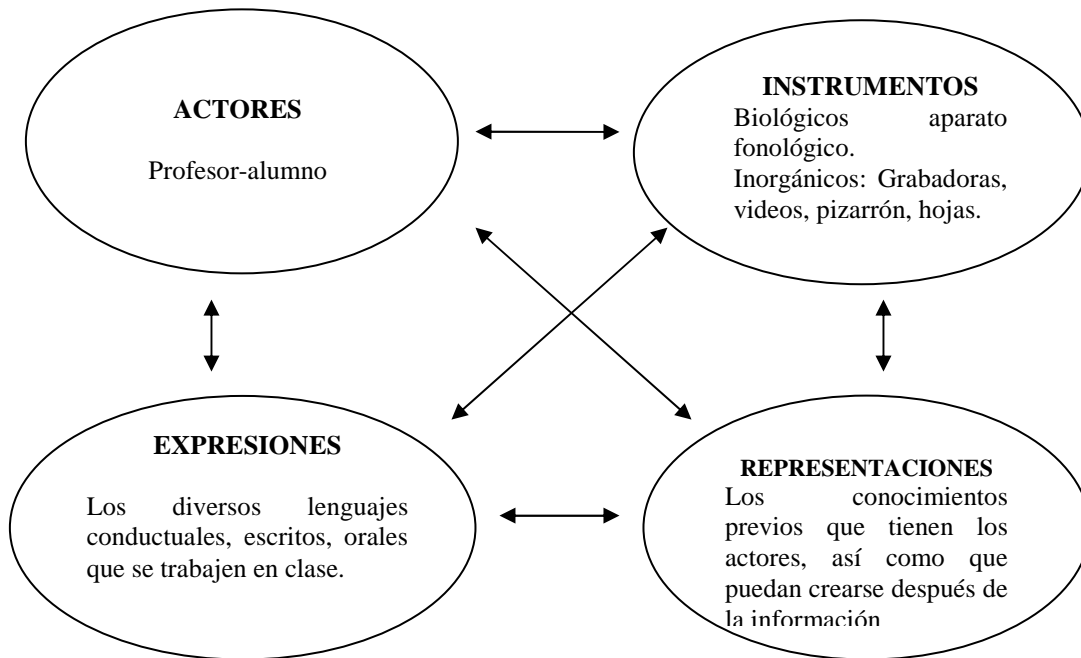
ACTORES

Profesor-alumno

INSTRUMENTOS
Biológicos aparato fonológico.
Inorgánicos: Grabadoras, videos, pizarrón, hojas.

EXPRESIONES

Los diversos lenguajes conductuales, escritos, orales que se trabajen en clase.

REPRESENTACIONES
Los conocimientos previos que tienen los actores, así como que puedan crearse después de la información